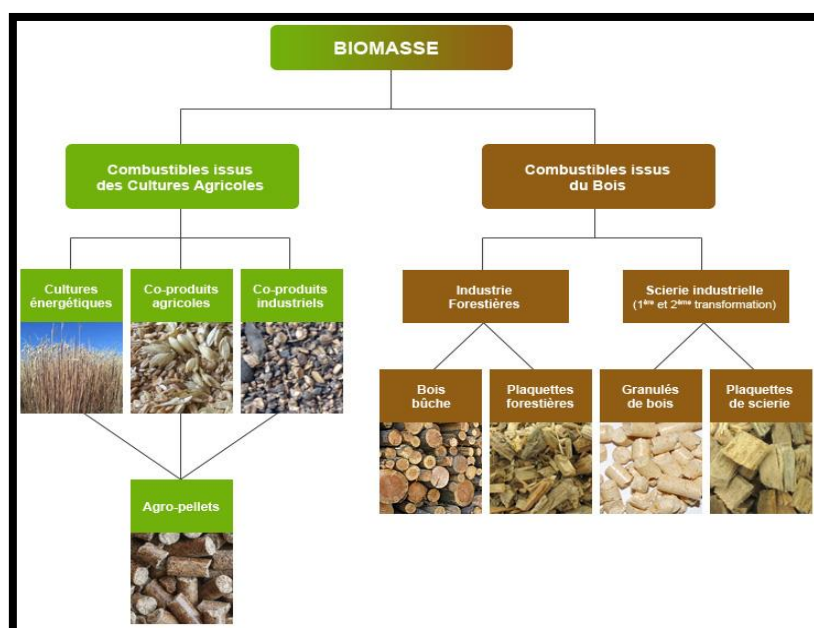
BIOMASSE

Combustibles issus des Cultures Agricoles

Combustibles issus du Bois

Cultures énergétiques

Co-produits agricoles

Co-produits industriels

Agro-pellets

Industrie Forestières

Scierie industrielle ($1^{ère}$ et $2^{ème}$ transformation)

Bois bûche

Plaquettes forestières

Granulés de bois

Plaquettes de scierie